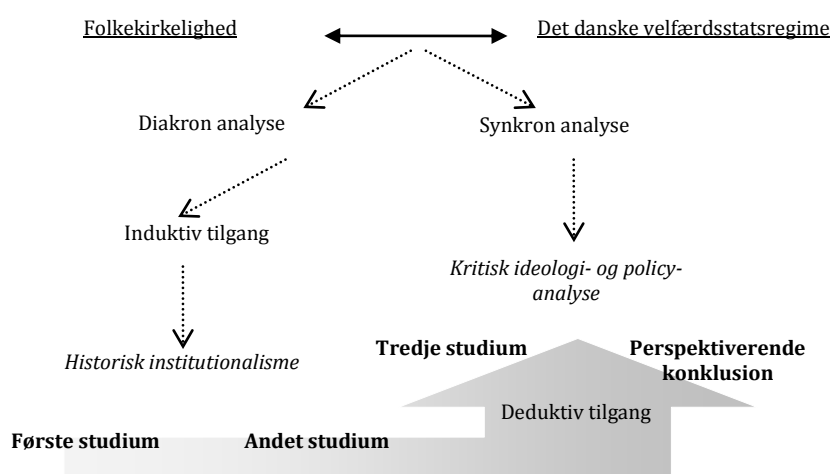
Folkekirkelighed

Det danske velfærdsstatsregime

Diakron analyse

Synkron analyse

Induktiv tilgang

*Kritisk ideologi- og policy-analyse*

*Historisk institutionalisme*

**Tredje studium**

**Perspektiverende konklusion**

Deduktiv tilgang

**Første studium**

**Andet studium**